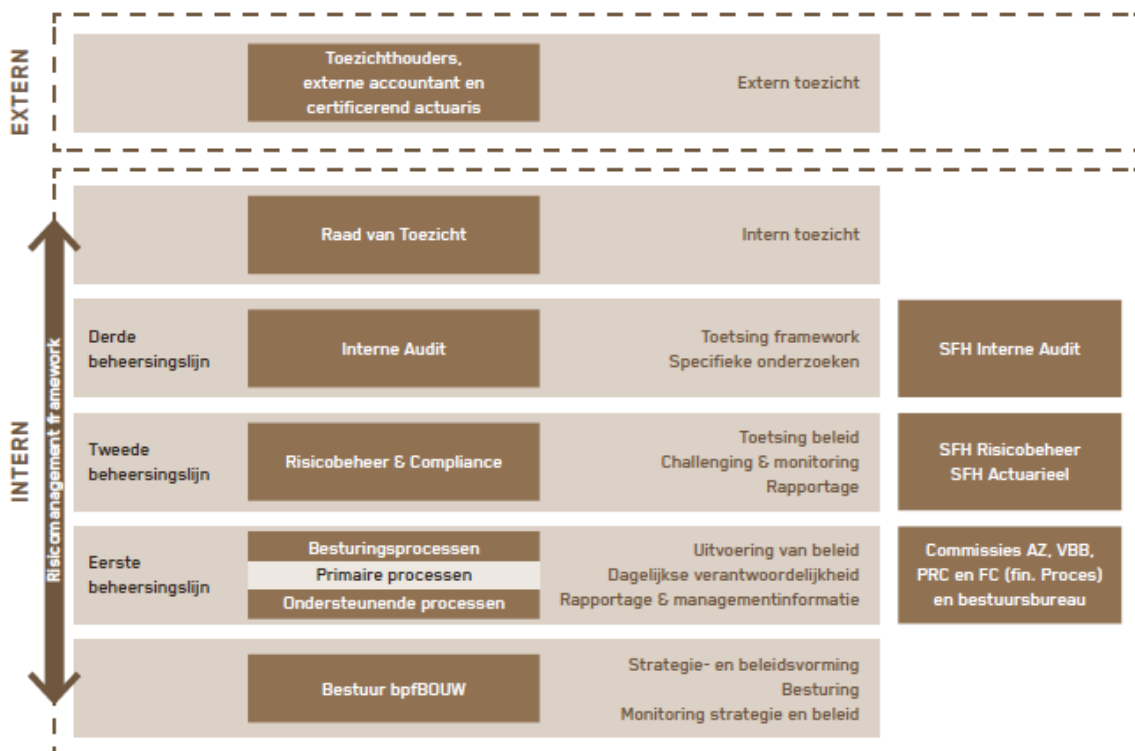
EXTERN

Toezichthouders, externe accountant en certificerend actuaris

Extern toezicht

INTERN

Risicomanagement framework

Raad van Toezicht

Intern toezicht

Derde beheersingslijn

Interne Audit

Toetsing framework
Specifieke onderzoeken

SFH Interne Audit

Tweede beheersingslijn

Risicobeheer & Compliance

Toetsing beleid
Challenging & monitoring
Rapportage

SFH Risicobeheer
SFH Actuarieel

Eerste beheersingslijn

Besturingsprocessen
Primaire processen
Ondersteunende processen

Uitvoering van beleid
Dagelijkse verantwoordelijkheid
Rapportage & managementinformatie

Commissies AZ, VBB, PRC en FC (fin. Proces) en bestuursbureau

Bestuur bpfBOUW

Strategie- en beleidsvorming
Besturing
Monitoring strategie en beleid